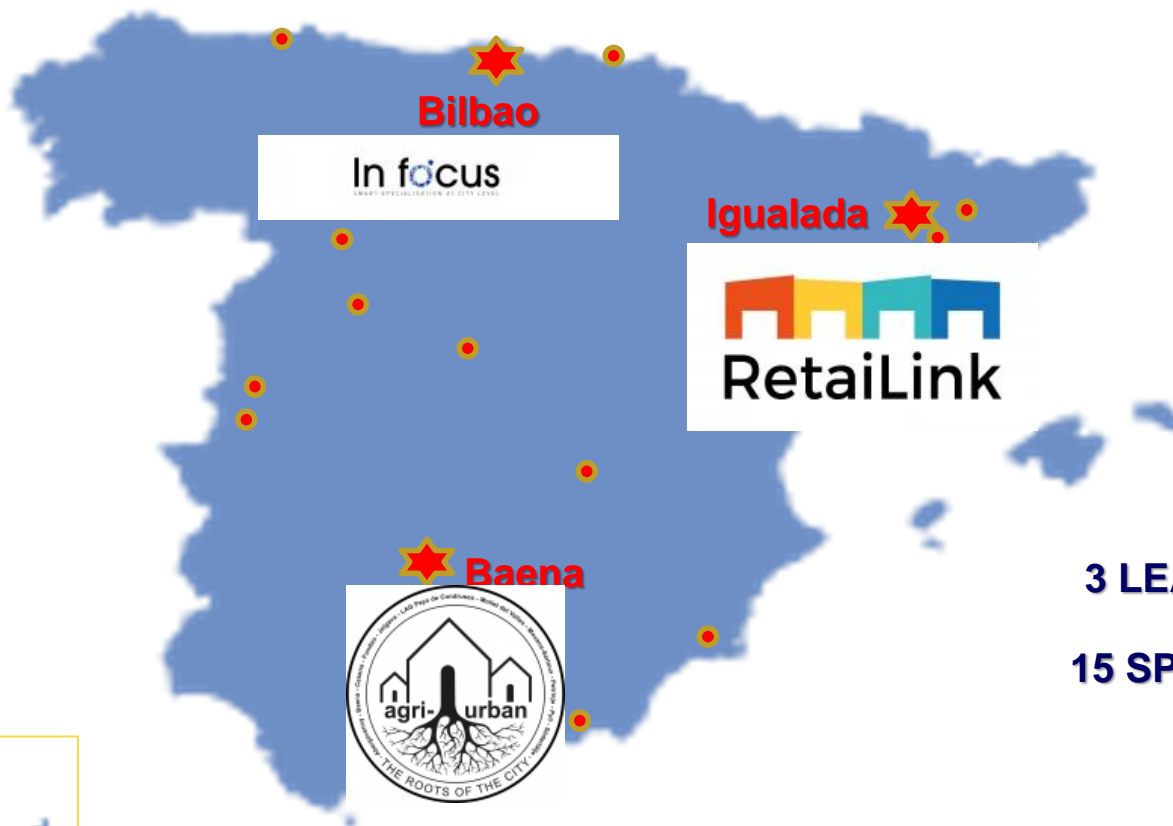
Bilbao

In focus
SMART SPECIALISATION AT CITY LEVEL

Igualada

RetaiLink

Baena

agri-urban
THE ROOTS OF THE CITY

Baena · Cáceres · Fundão · Jelgava · LAG Pays de Condruses · Mollet del Vallès · Mouans-Sartoux · Pazardjik · Petrinja · Pyli · Södertälje · Abbiategrasso

3 LEA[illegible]

15 SP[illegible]